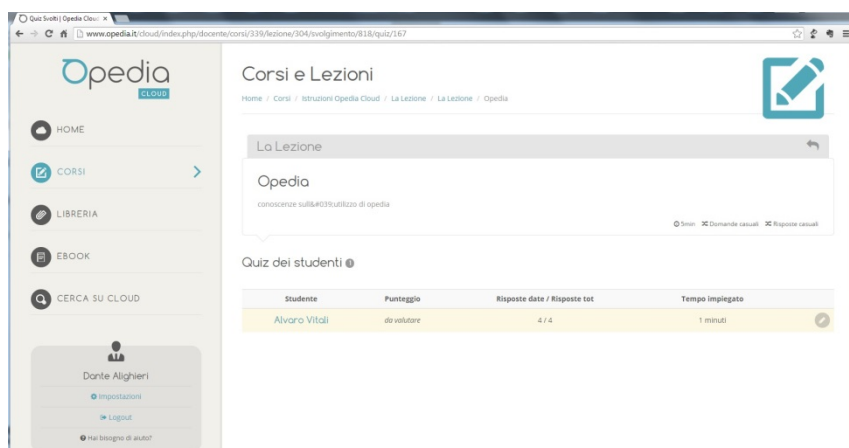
Quiz Svolti | Opedia Clou ×

www.opedia.it/cloud/index.php/docente/corsi/339/lezione/304/svolgimento/818/quiz/167

Opedia
CLOUD

HOME

CORSI

LIBRERIA

EBOOK

CERCA SU CLOUD

Dante Alighieri

Impostazioni

Logout

Hai bisogno di aiuto?

Corsi e Lezioni

Home / Corsi / Istruzioni Opedia Cloud / La Lezione / La Lezione / Opedia

La Lezione

Opedia

conoscenze sull&#039;utilizzo di opedia

5min Domande casuali Risposte casuali

Quiz dei studenti

| Studente | Punteggio | Risposte date / Risposte tot | Tempo impiegato |
|---|---|---|---|
| Alvaro Vitali | da valutare | 4 / 4 | 1 minuti |